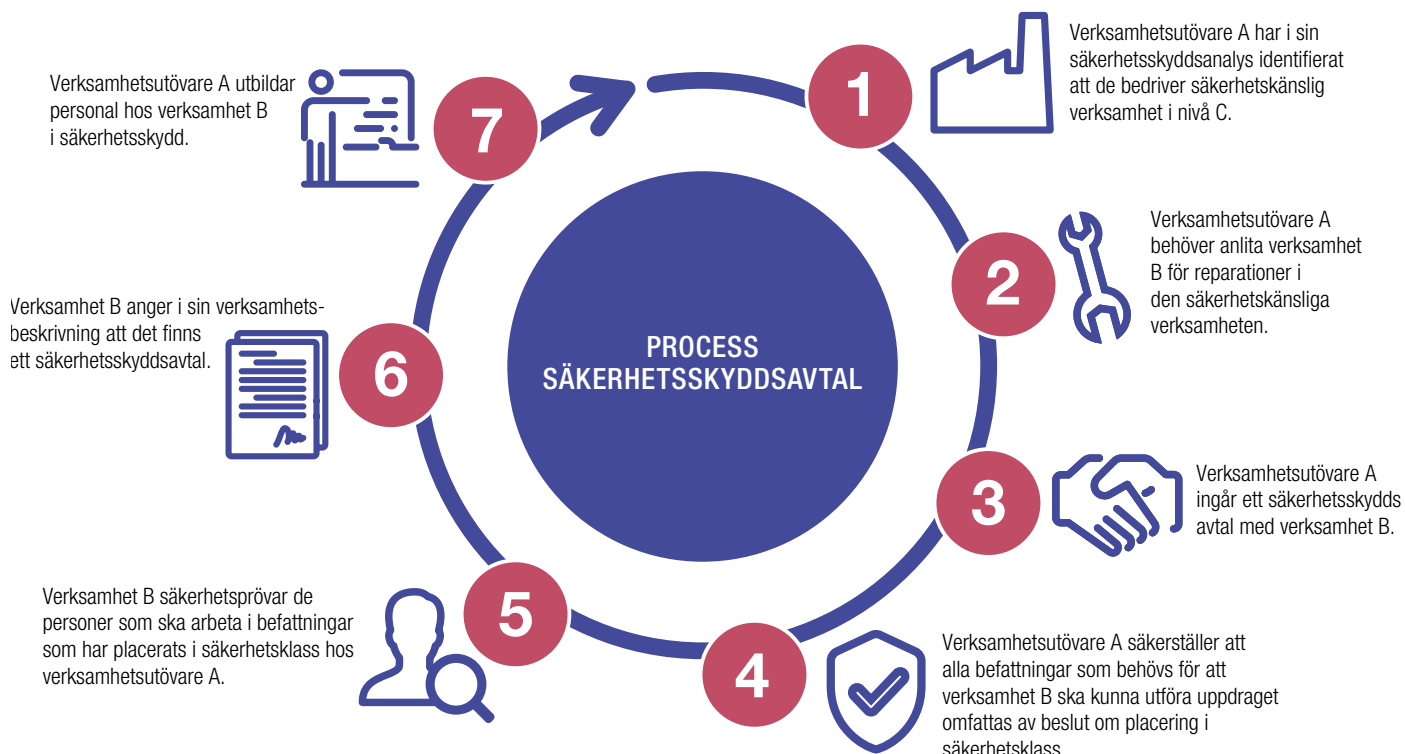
PROCESS SÄKERHETSSKYDDSAVTAL

1
Verksamhetsutövare A har i sin säkerhetsskyddsanalys identifierat att de bedriver säkerhetskänslig verksamhet i nivå C.

2
Verksamhetsutövare A behöver anlita verksamhet B för reparationer i den säkerhetskänsliga verksamheten.

3
Verksamhetsutövare A ingår ett säkerhetsskydds avtal med verksamhet B.

4
Verksamhetsutövare A säkerställer att alla befattningar som behövs för att verksamhet B ska kunna utföra uppdraget omfattas av beslut om placering i säkerhetsklass.

5
Verksamhet B säkerhetsprövar de personer som ska arbeta i befattningar som har placerats i säkerhetsklass hos verksamhetsutövare A.

6
Verksamhet B anger i sin verksamhetsbeskrivning att det finns ett säkerhetsskyddsavtal.

7
Verksamhetsutövare A utbildar personal hos verksamhet B i säkerhetsskydd.